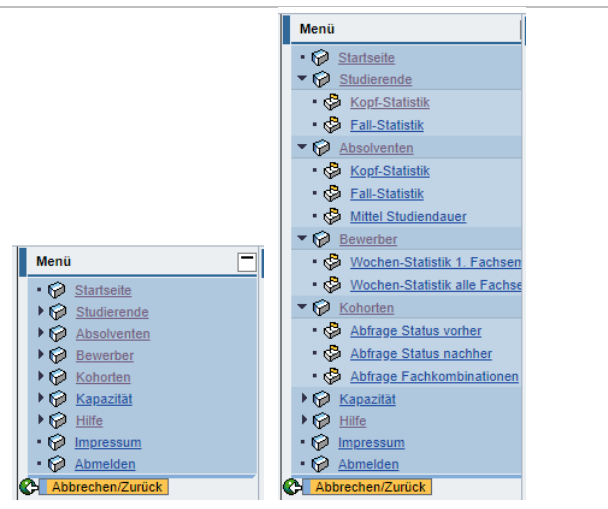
Menü

Startseite
Studierende
Absolventen
Bewerber
Kohorten
Kapazität
Hilfe
Impressum
Abmelden

Abbrechen/Zurück

Menü

Startseite
Studierende
Kopf-Statistik
Fall-Statistik
Absolventen
Kopf-Statistik
Fall-Statistik
Mittel Studiendauer
Bewerber
Wochen-Statistik 1. Fachsem
Wochen-Statistik alle Fachse
Kohorten
Abfrage Status vorher
Abfrage Status nachher
Abfrage Fachkombinationen
Kapazität
Hilfe
Impressum
Abmelden

Abbrechen/Zurück